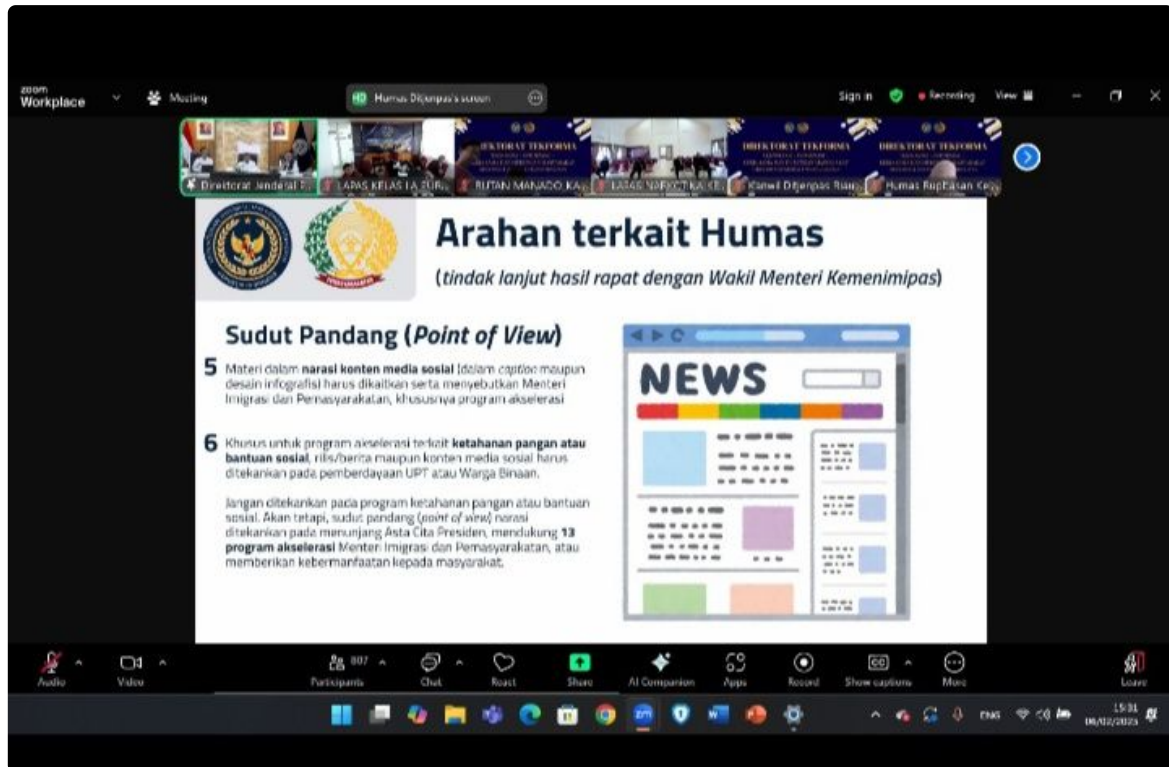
zoom Workplace

Meeting

Humas Ditjenpas's screen

Sign in

Recording

View

Direktorat Jenderal P

LAPAS KELAS IIA SUR

RUTAN MANADO KA

LAPAS NARKOTIKA KE

Kanwil Ditjenpas Riau

Humas Rupbasan Ke

DIREKTORAT TEKFORMA

DIREKTORAT TEKFORMA

DIREKTORAT TEKFORMA

Arahan terkait Humas

(tindak lanjut hasil rapat dengan Wakil Menteri Kemenimipas)

Sudut Pandang (Point of View)

5 Materi dalam narasi konten media sosial (dalam caption maupun desain infografis) harus dikaitkan serta menyebutkan Menteri Imigrasi dan Pemasyarakatan, khususnya program akselerasi

6 Khusus untuk program akselerasi terkait ketahanan pangan atau bantuan sosial, rilis/berita maupun konten media sosial harus ditekankan pada pemberdayaan UPT atau Warga Binaan.

Jangan ditekankan pada program ketahanan pangan atau bantuan sosial. Akan tetapi, sudut pandang (point of view) narasi ditekankan pada menunjang Asta Cita Presiden, mendukung 13 program akselerasi Menteri Imigrasi dan Pemasyarakatan, atau memberikan kebermanfaatan kepada masyarakat.

NEWS

Audio

Video

807

Participants

Chat

React

Share

AI Companion

Apps

Record

Show captions

More

Leave

ENG

15:31

06/02/2025